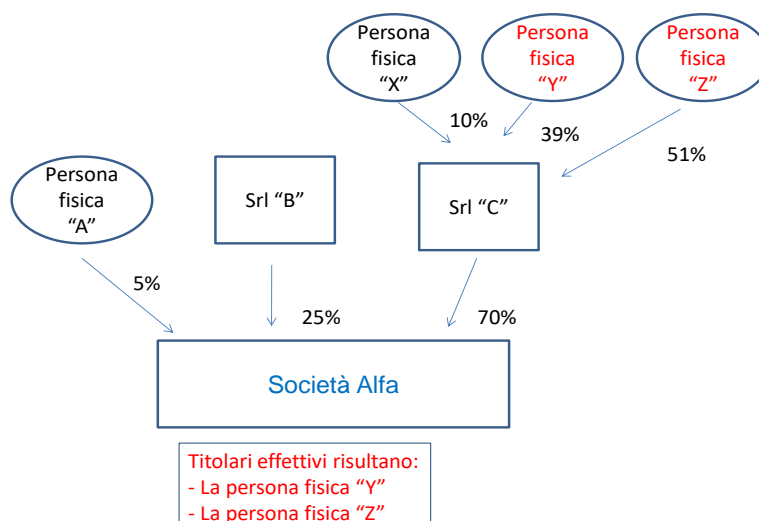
Persona fisica "X"

Persona fisica "Y"

Persona fisica "Z"

10%

39%

51%

Persona fisica "A"

Srl "B"

Srl "C"

5%

25%

70%

Società Alfa

Titolari effettivi risultano:
- La persona fisica "Y"
- La persona fisica "Z"